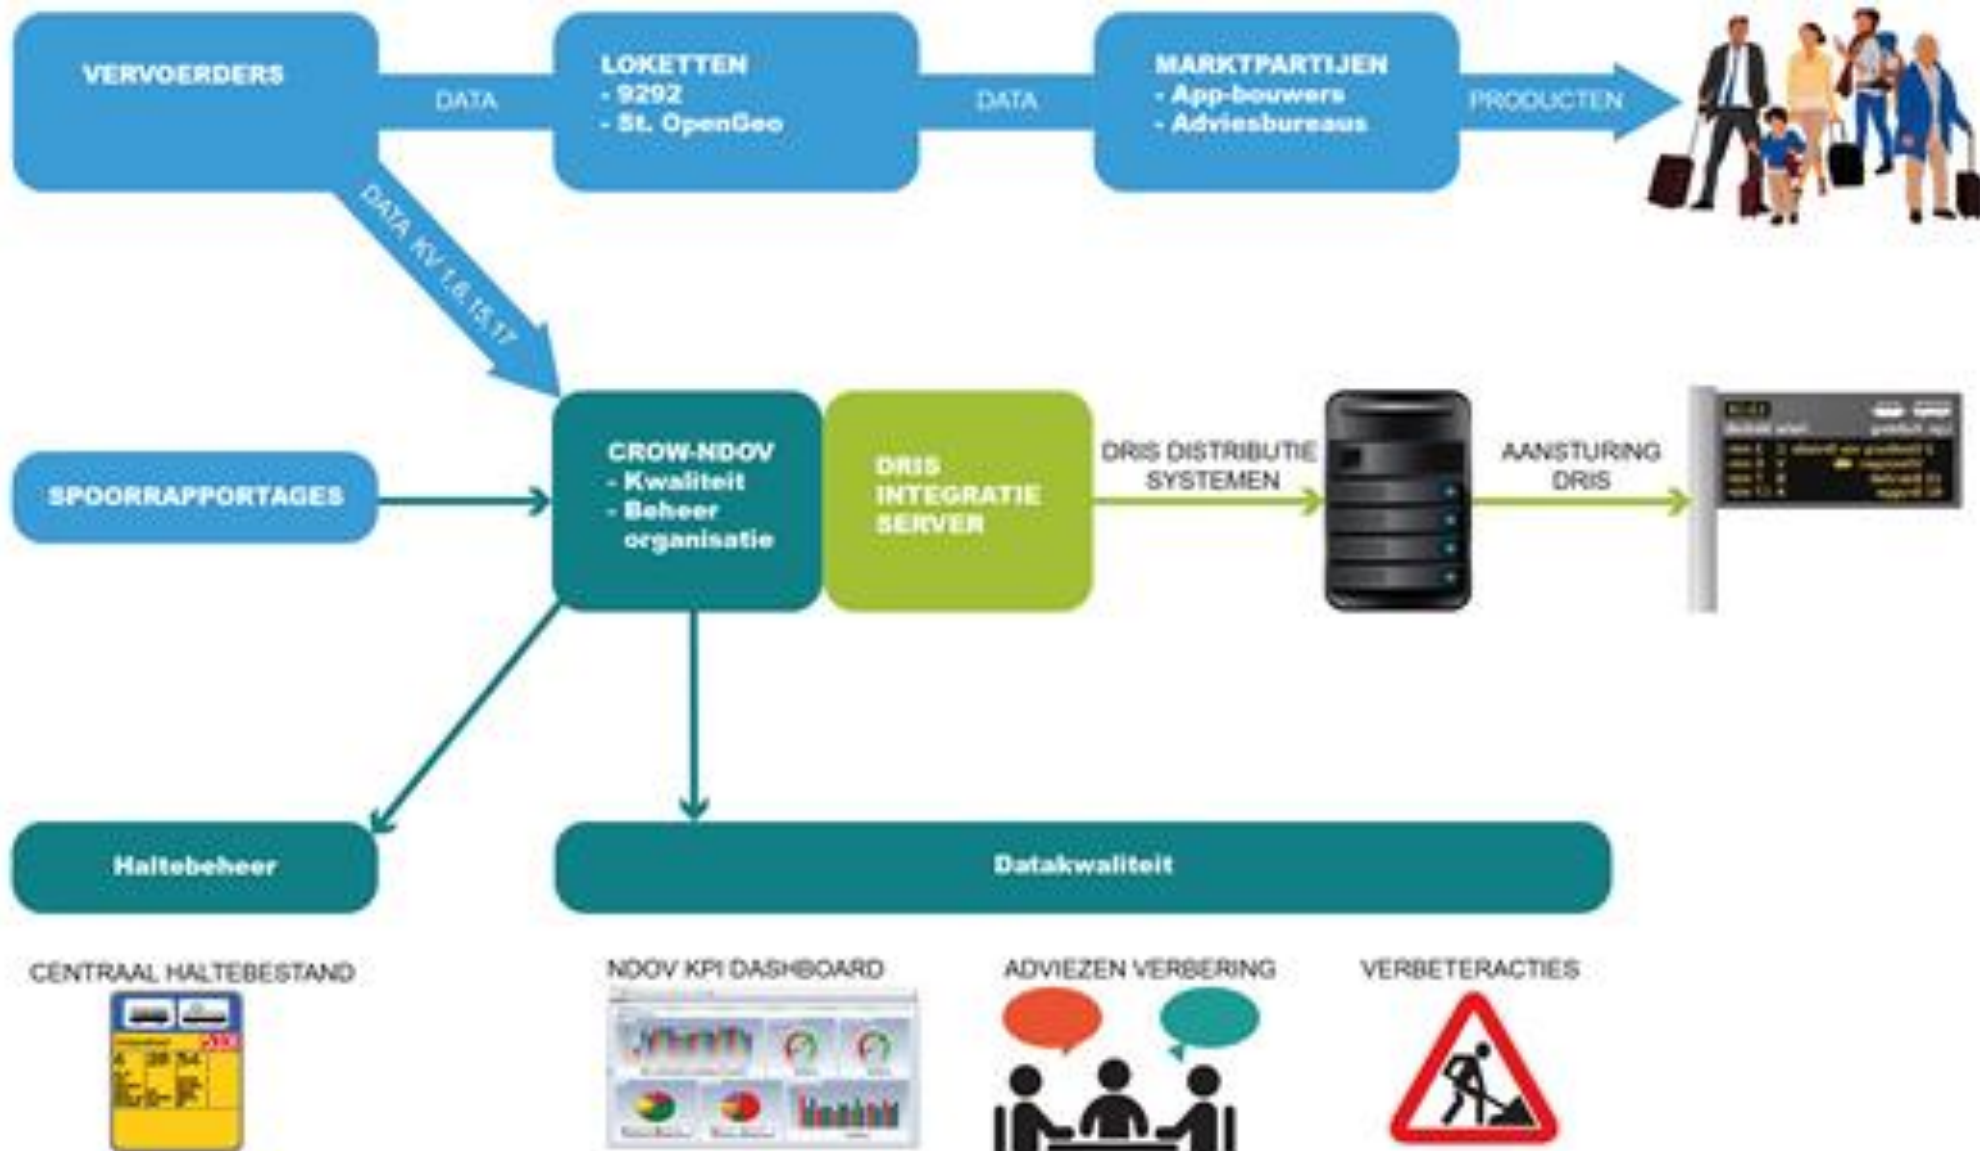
VERVOERDERS

DATA

LOKETTEN
- 9292
- St. OpenGeo

DATA

MARKTPARTIJEN
- App-bouwers
- Adviesbureaus

PRODUCTEN

DATA KV 1,6,15,17

SPOORRAPPORTAGES

CROW-NDOV
- Kwaliteit
- Beheer organisatie

DRIS INTEGRATIE SERVER

DRIS DISTRIBUTIE SYSTEMEN

AANSTURING DRIS

Haltebeheer

Datakwaliteit

CENTRAAL HALTEBESTAND

NDOV KPI DASHBOARD

ADVIEZEN VERBERING

VERBETERACTIES